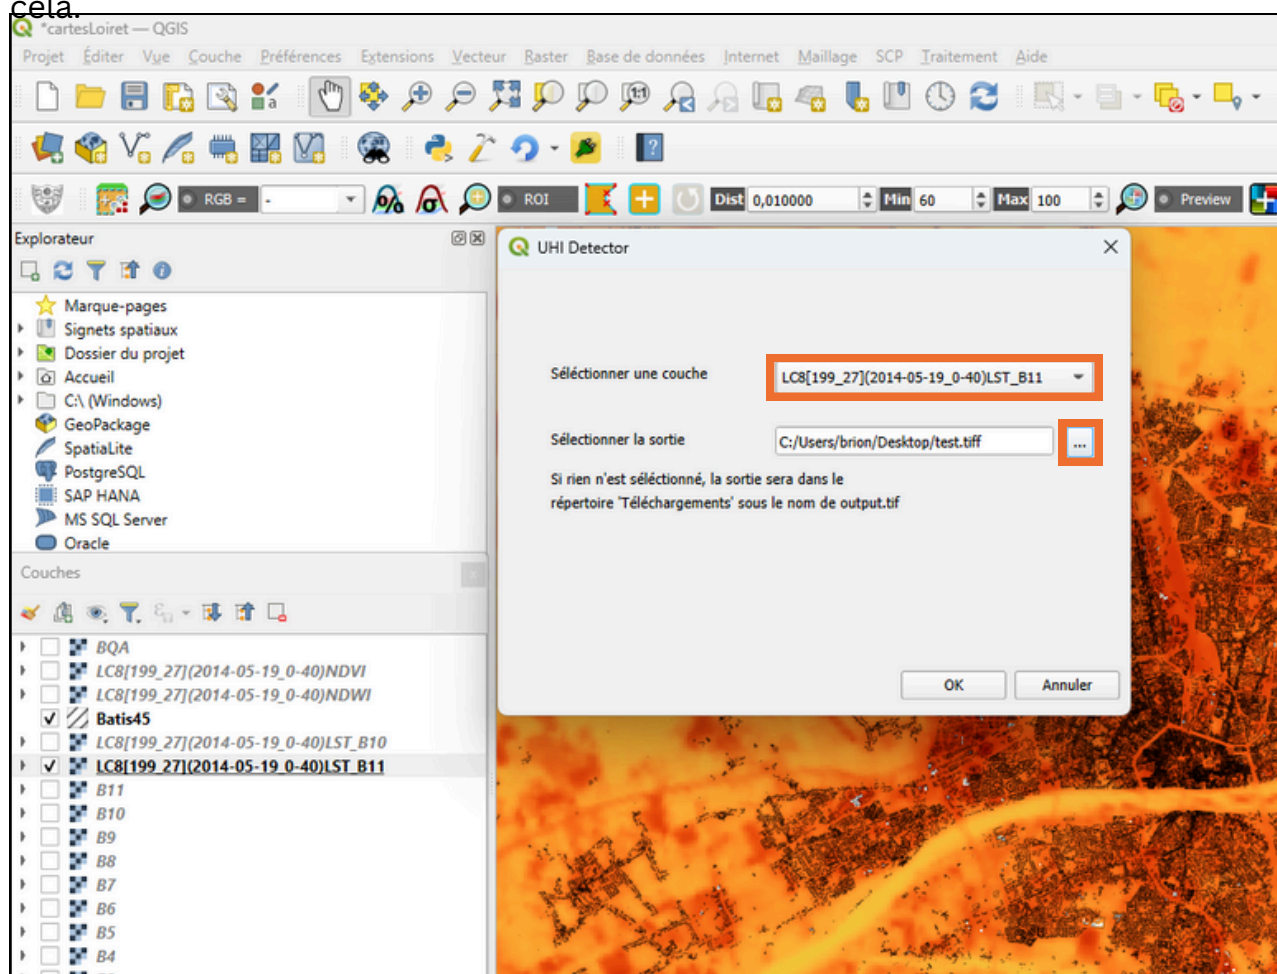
cela.

*cartesLoiret — QGIS

Projet Éditer Vue Couche Préférences Extensions Vecteur Raster Base de données Internet Maillage SCP Traitement Aide

RGB = - ROI Dist 0,010000 Min 60 Max 100 Preview

Explorateur

Marque-pages
Signets spatiaux
Dossier du projet
Accueil
C:\ (Windows)
GeoPackage
SpatiaLite
PostgreSQL
SAP HANA
MS SQL Server
Oracle

Couches

BQA
LC8[199_27](2014-05-19_0-40)NDVI
LC8[199_27](2014-05-19_0-40)NDWI
Batis45
LC8[199_27](2014-05-19_0-40)LST_B10
LC8[199_27](2014-05-19_0-40)LST_B11
B11
B10
B9
B8
B7
B6
B5
B4

UHI Detector

Séléctionner une couche LC8[199_27](2014-05-19_0-40)LST_B11

Sélectionner la sortie C:/Users/brion/Desktop/test.tiff ...

Si rien n'est séléctionné, la sortie sera dans le répertoire 'Téléchargements' sous le nom de output.tif

OK Annuler